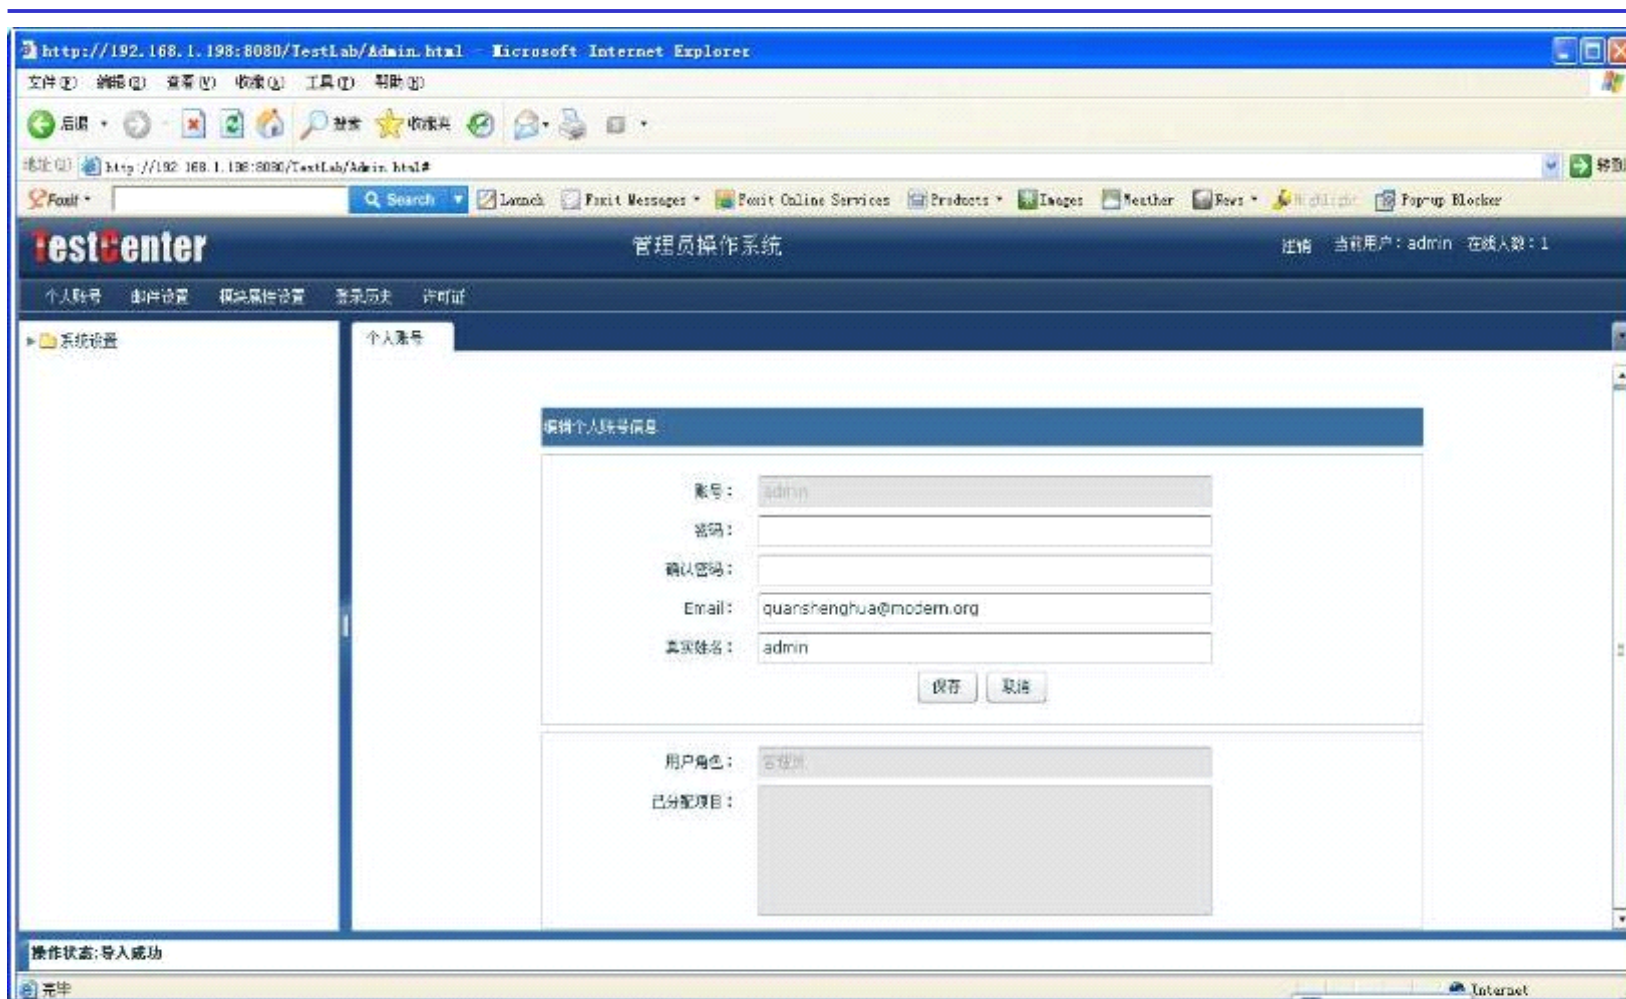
http://192.168.1.198:8080/TestLab/Admin.html - Microsoft Internet Explorer

文件(F) 编辑(E) 查看(V) 收藏(A) 工具(T) 帮助(H)

后退 · 搜索 收藏夹

地址(D) http://192.168.1.198:8080/TestLab/Admin.html# 转到

Foxit · Search Launch Foxit Messages · Foxit Online Services Products · Images Weather News · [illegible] Pop-up Blocker

TestCenter 管理员操作系统 注销 当前用户：admin 在线人数：1

个人账号 邮件设置 模块属性设置 登录历史 许可证

系统设置

个人账号

编辑个人账号信息

账号： admin

密码：

确认密码：

Email： quanshenghua@modern.org

真实姓名： admin

保存 取消

用户角色： 管理员

已分配项目：

操作状态：导入成功

完毕 Internet